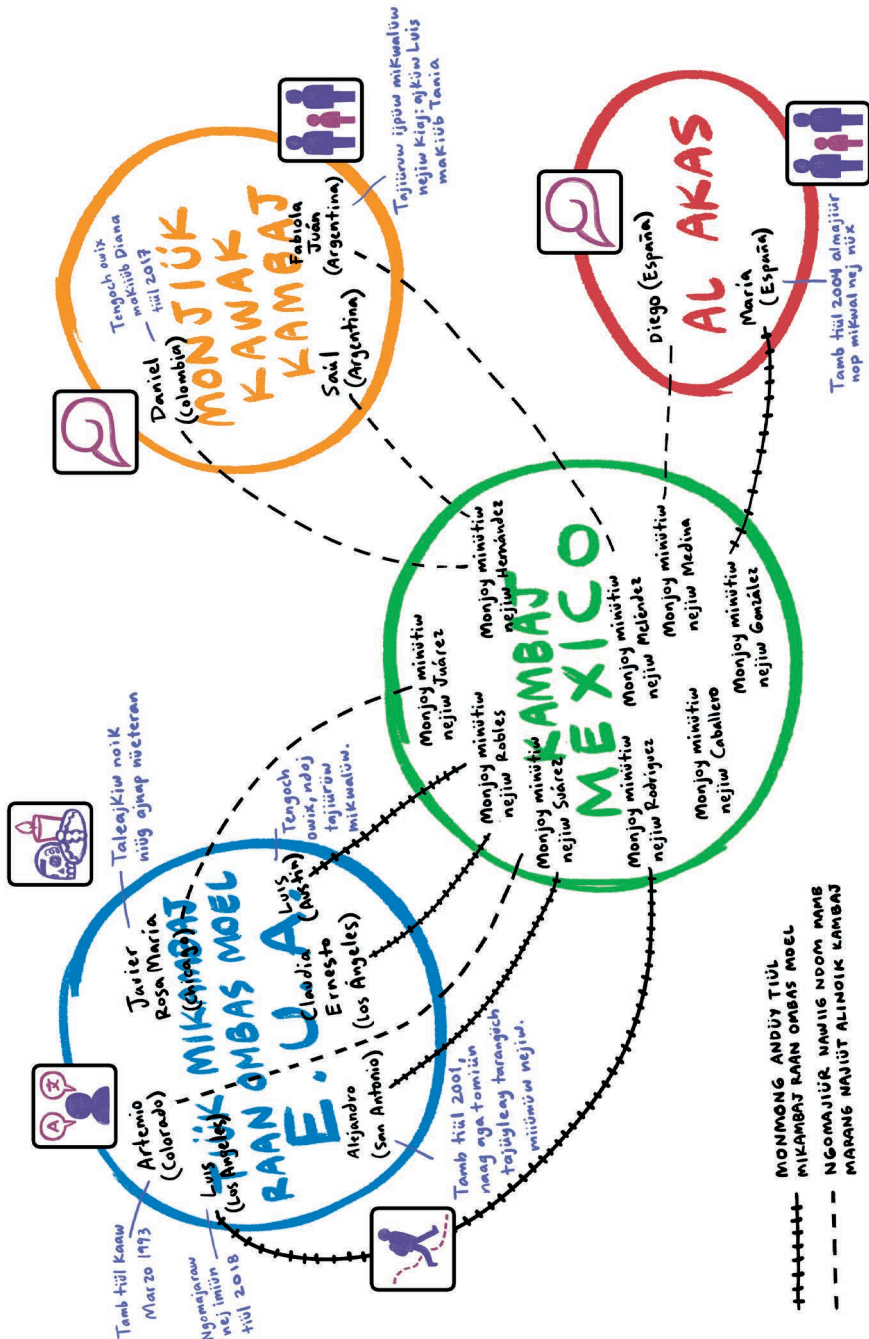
KAMBAJ MEXICO

Monjoy minütiw nejiw Juárez
Monjoy minütiw nejiw Hernández
Monjoy minütiw nejiw Robles
Monjoy minütiw nejiw Meléndez
Monjoy minütiw nejiw Suárez
Monjoy minütiw nejiw Medina
Monjoy minütiw nejiw Rodríguez
Monjoy minütiw nejiw Caballero
Monjoy minütiw nejiw González

TAJÜK MIKAMBAJ RAAN OMBAS MOEL E.U.A.

Artemio (Colorado)
Javier
Rosa María
Luis (Chicago)
Luis (Los Ángeles)
Claudia
Ernesto
Luis (Austin)
Alejandro (San Antonio)
(Los Ángeles)

Tamb tiül kaaw Marzo 1993
Ngomajaraw nej imiün tiül 2018
Tamb tiül 2001, naag aga tomiün tajüyleay tarangich miiümüw nejiw.
Taleajkiw noik niüg ajnap müeteran
Tengoch owix, ndoj tajüirüw mikwalüw.

MONJIÜK KAWAK KAMBAJ

Daniel (Colombia)
Fabiola
Juán (Argentina)
Saúl (Argentina)

Tengoch owix makiüb Diana tiül 2017
Tajüirüw ijpüw mikwalüw nejiw Kiaj; ajküw Luis makiüb Tania

AL AKAS

Diego (España)
María (España)

Tamb tiül 2004 almajüir nop mikwal nej nüx

MONMONG ANDÜY TIÜL MIKAMBAJ RAAN OMBAS MOEL
NGOMAJÜR NAWIIG NDOM NAMB MARANG NAJÜT ALINOIK KAMBAJ